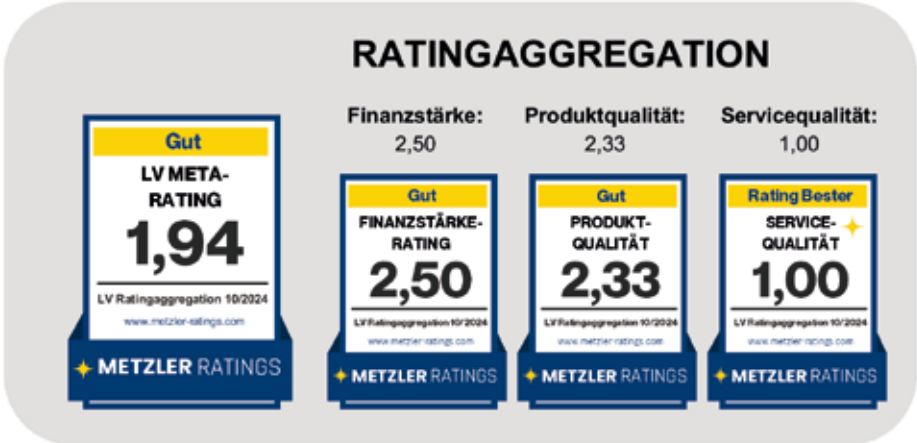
RATINGAGGREGATION

Gut
LV META-RATING
1,94
LV Ratingaggregation 10/2024
www.metzler-ratings.com
METZLER RATINGS

Finanzstärke:
2,50

Gut
FINANZSTÄRKE-RATING
2,50
LV Ratingaggregation 10/2024
www.metzler-ratings.com
METZLER RATINGS

Produktqualität:
2,33

Gut
PRODUKT-QUALITÄT
2,33
LV Ratingaggregation 10/2024
www.metzler-ratings.com
METZLER RATINGS

Servicequalität:
1,00

Rating Bester
SERVICE-QUALITÄT
1,00
LV Ratingaggregation 10/2024
www.metzler-ratings.com
METZLER RATINGS